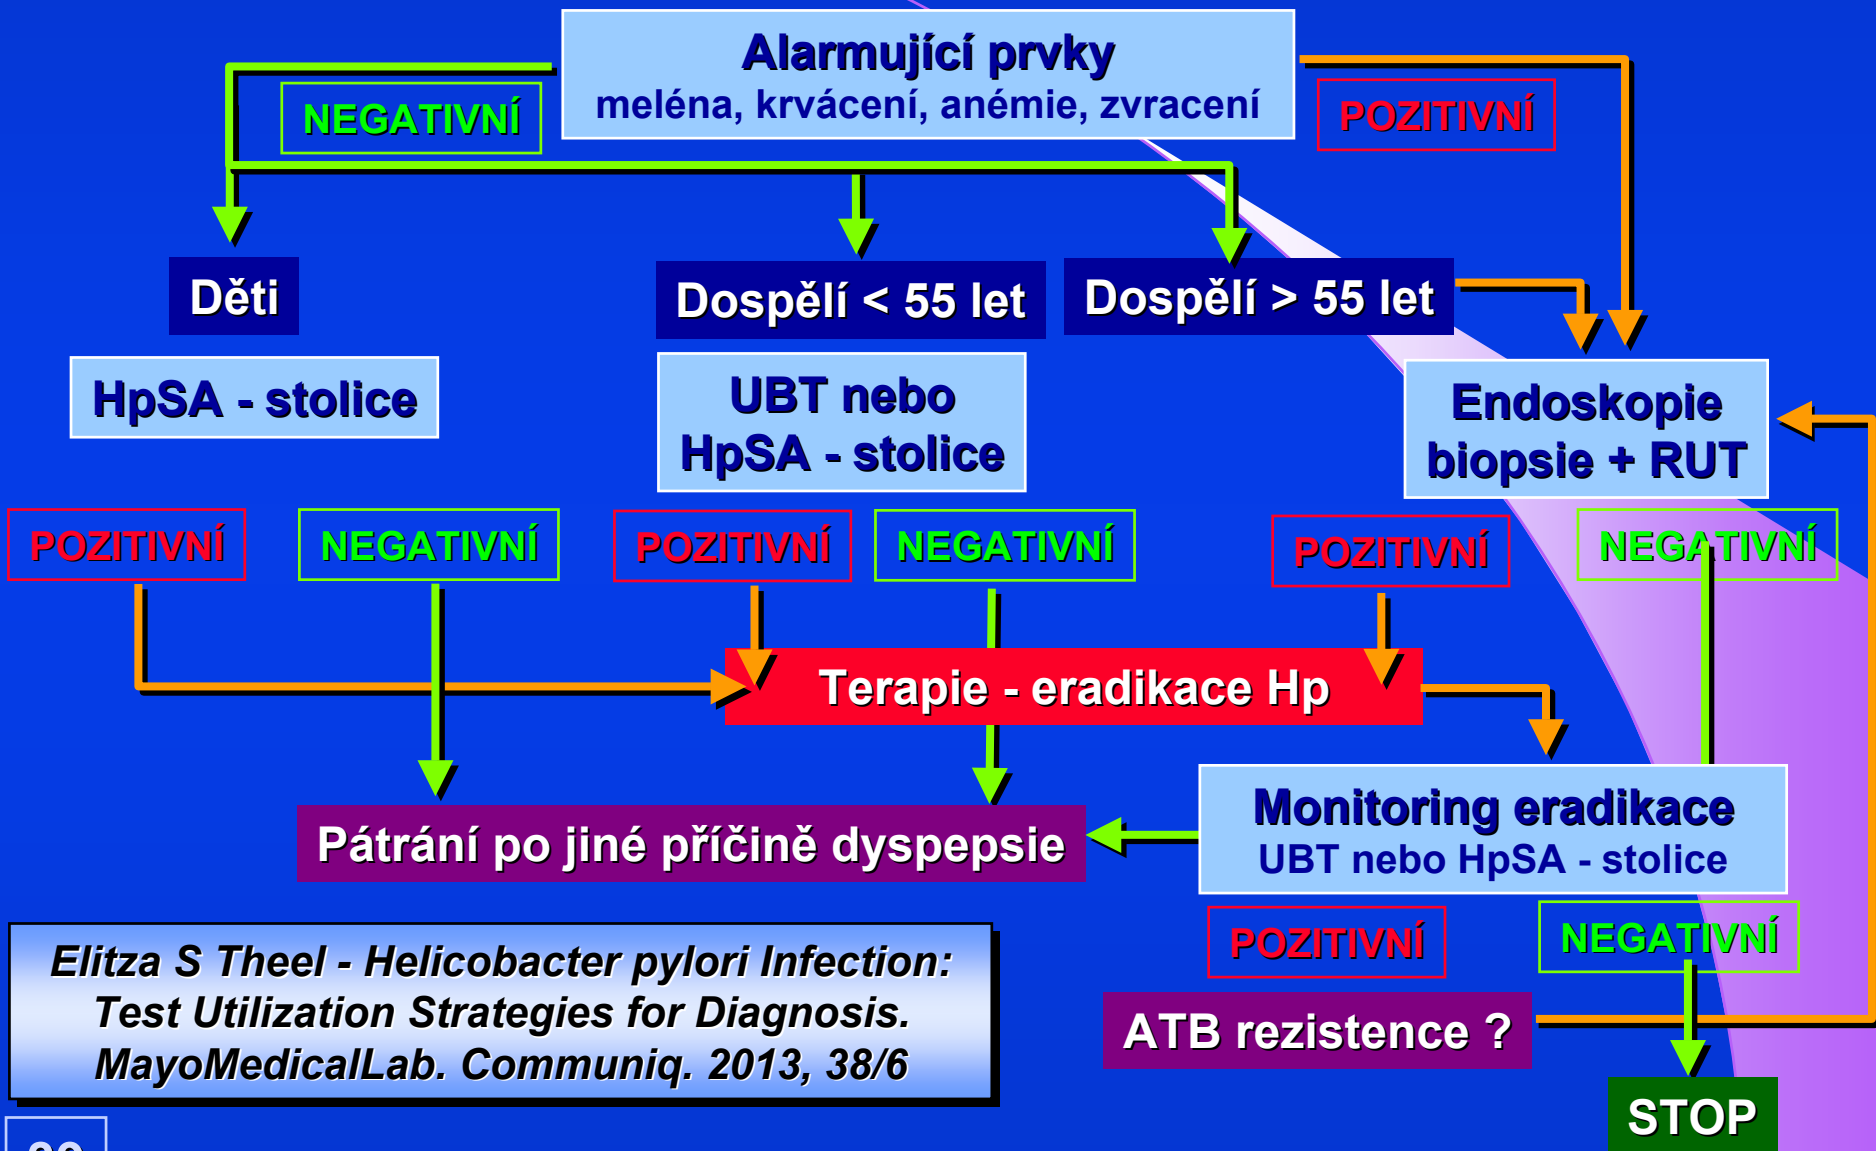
Alarmující prvky
meléna, krvácení, anémie, zvracení

NEGATIVNÍ

POZITIVNÍ

Děti

Dospělí < 55 let

Dospělí > 55 let

HpSA - stolice

UBT nebo HpSA - stolice

Endoskopie biopsie + RUT

POZITIVNÍ

NEGATIVNÍ

POZITIVNÍ

NEGATIVNÍ

POZITIVNÍ

NEGATIVNÍ

Terapie - eradikace Hp

Pátrání po jiné příčině dyspepsie

Monitoring eradikace
UBT nebo HpSA - stolice

POZITIVNÍ

NEGATIVNÍ

ATB rezistence ?

STOP

Elitza S Theel - Helicobacter pylori Infection: Test Utilization Strategies for Diagnosis. MayoMedicalLab. Communiq. 2013, 38/6

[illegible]